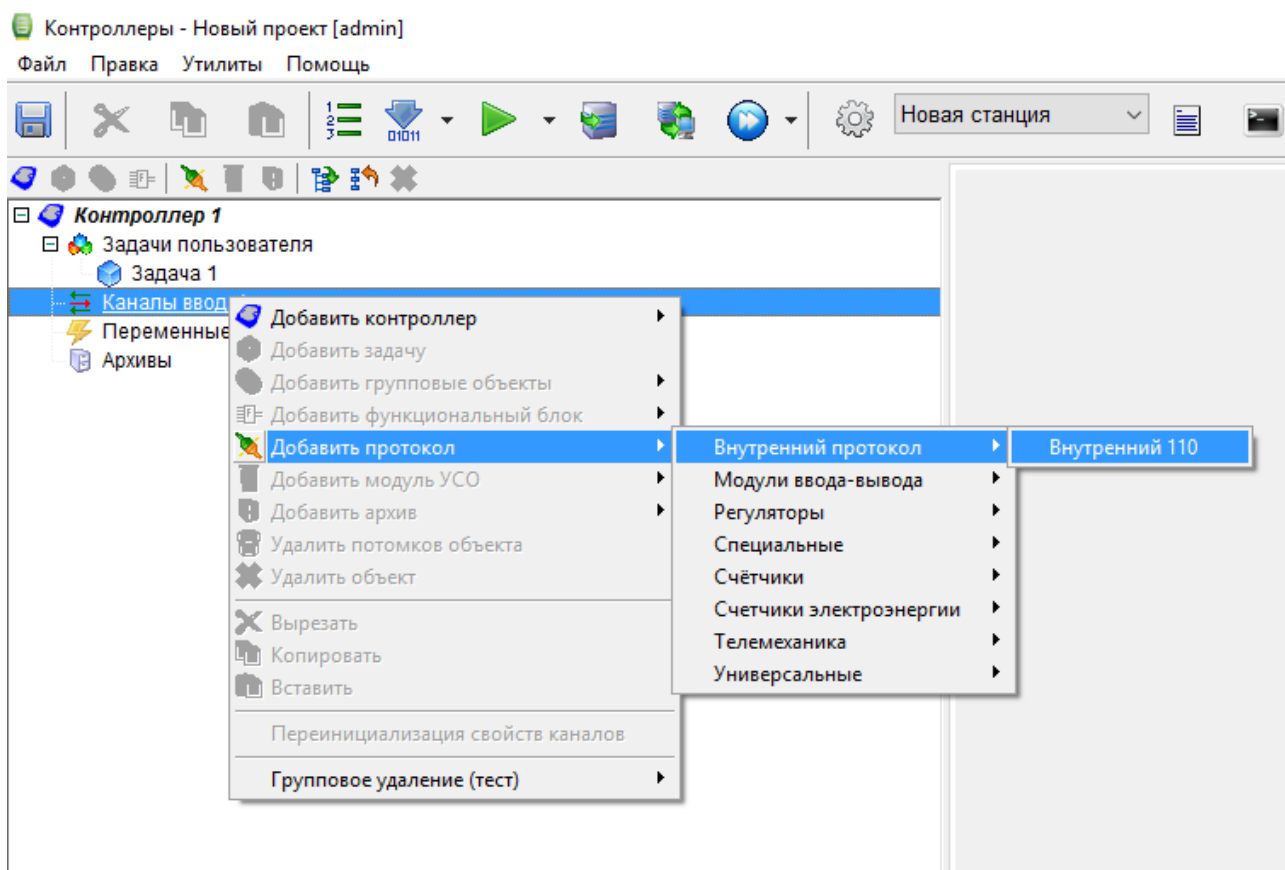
Контроллеры - Новый проект [admin]
Файл Правка Утилиты Помощь

Новая станция

Контроллер 1
Задачи пользователя
Задача 1
Каналы ввод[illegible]
Переменные
Архивы

Добавить контроллер
Добавить задачу
Добавить групповые объекты
Добавить функциональный блок
Добавить протокол
Добавить модуль УСО
Добавить архив
Удалить потомков объекта
Удалить объект
Вырезать
Копировать
Вставить
Переинициализация свойств каналов
Групповое удаление (тест)

Внутренний протокол
Модули ввода-вывода
Регуляторы
Специальные
Счётчики
Счетчики электроэнергии
Телемеханика
Универсальные

Внутренний 110